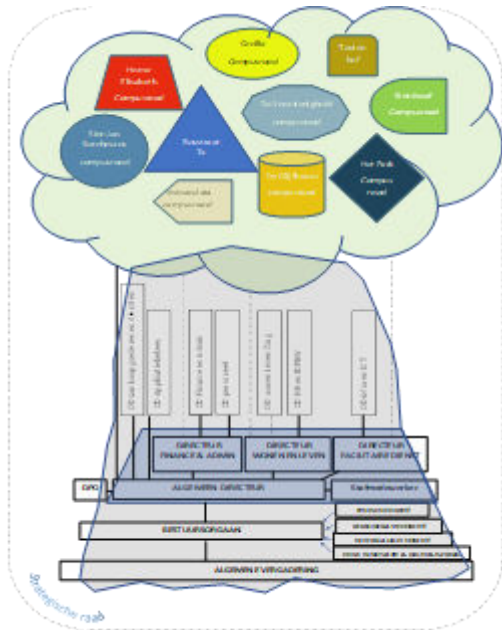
Huize Elisabeth Compound

Grolle Compound

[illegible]

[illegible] Compound

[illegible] compound

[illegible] compound

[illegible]

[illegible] compound

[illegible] compound

Het Park Compound

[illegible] compound

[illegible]

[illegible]

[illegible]

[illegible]

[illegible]

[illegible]

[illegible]

DIRECTEUR FINANCE & ADMIN

DIRECTEUR WONEN EN LEVEN

DIRECTEUR FACILITAIR BEDRIJF

OPO

ALGEMEEN DIRECTEUR

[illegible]

BESTUURSORGAAN

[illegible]

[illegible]

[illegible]

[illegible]

ALGEMENE VERGADERING

Strategische raad